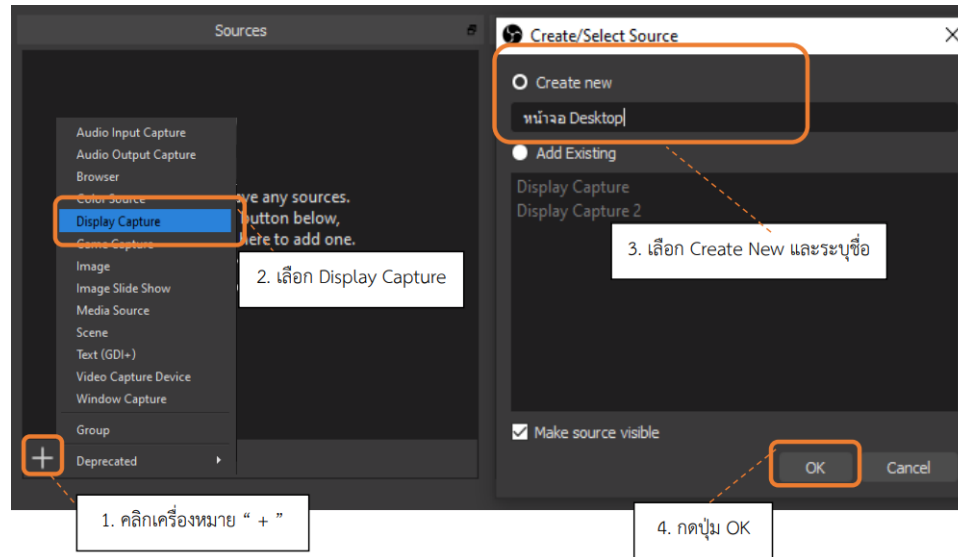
Sources

Audio Input Capture
Audio Output Capture
Browser
Color Source
Display Capture
Game Capture
Image
Image Slide Show
Media Source
Scene
Text (GDI+)
Video Capture Device
Window Capture
Group
Deprecated

ve any sources.
button below,
here to add one.

2. เลือก Display Capture

+

1. คลิกเครื่องหมาย “ + ”

Create/Select Source
Create new
หน้าจอ Desktop
Add Existing
Display Capture
Display Capture 2

3. เลือก Create New และระบุชื่อ

Make source visible
OK
Cancel

4. กดปุ่ม OK